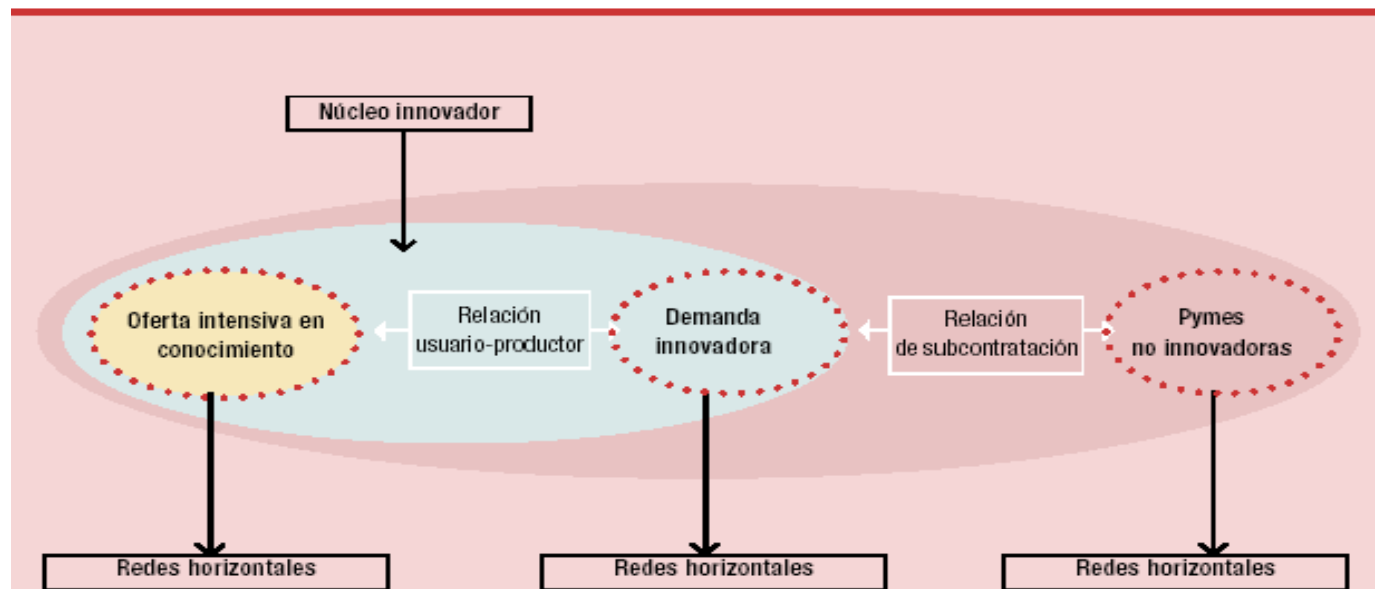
Núcleo innovador

Oferta intensiva en conocimiento

Relación usuario-productor

Demanda innovadora

Relación de subcontratación

Pymes no innovadoras

Redes horizontales

Redes horizontales

Redes horizontales